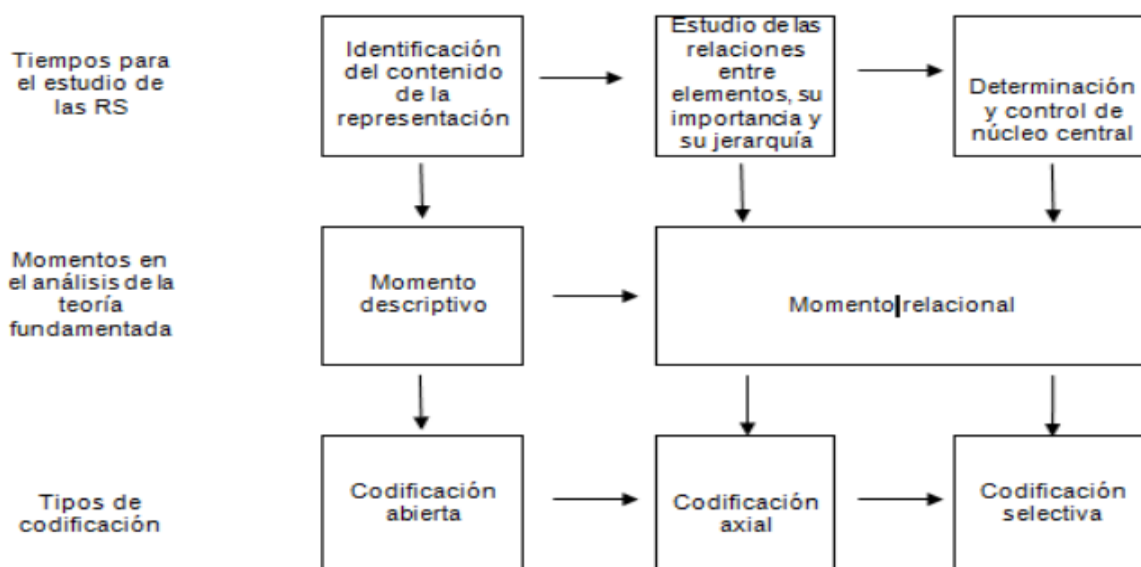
Tiempos para el estudio de las RS

Identificación del contenido de la representación

Estudio de las relaciones entre elementos, su importancia y su jerarquía

Determinación y control de núcleo central

Momentos en el análisis de la teoría fundamentada

Momento descriptivo

Momento relacional

Tipos de codificación

Codificación abierta

Codificación axial

Codificación selectiva